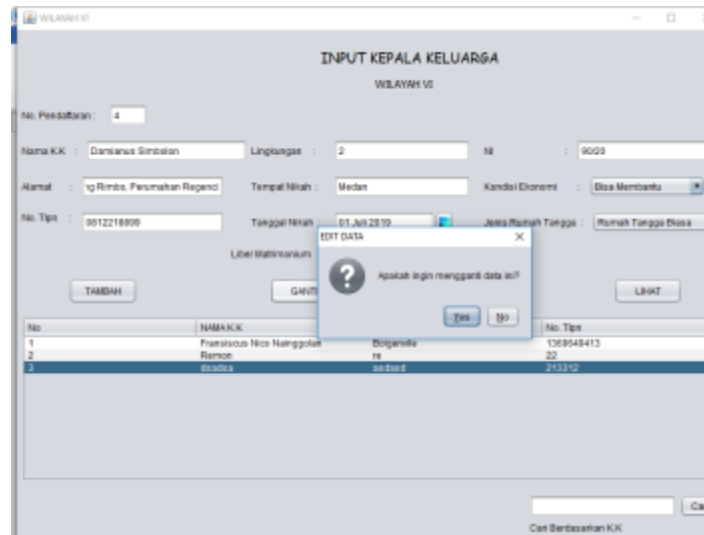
WILAYAH VI

INPUT KEPALA KELUARGA

WILAYAH VI

No. Pendaftaran : 4

Nama K.K : Damianus Simbolon

Lingkungan : 2

NI : 90/20

Alamat : ig Rimbo, Perumahan Regenci

Tempat Nikah : Medan

Kondisi Ekonomi : Bisa Membantu

No. Tlpn : 08122188899

Tanggal Nikah : 01 Juli 2019

Jenis Rumah Tangga : Rumah Tangga Biasa

Liber Matrimonium

TAMBAH

GANTI

LIHAT

EDIT DATA

Apakah ingin mengganti data ini?

Yes No

| No | NAMA K.K | | No. Tlpn |
|---|---|---|---|
| 1 | Fransiscus Nico Nainggolan | Bolganville | 1369648413 |
| 2 | Remon | re | 22 |
| 3 | dcadsa | asdasd | 213312 |

Ca

Cari Berdasarkan K.K